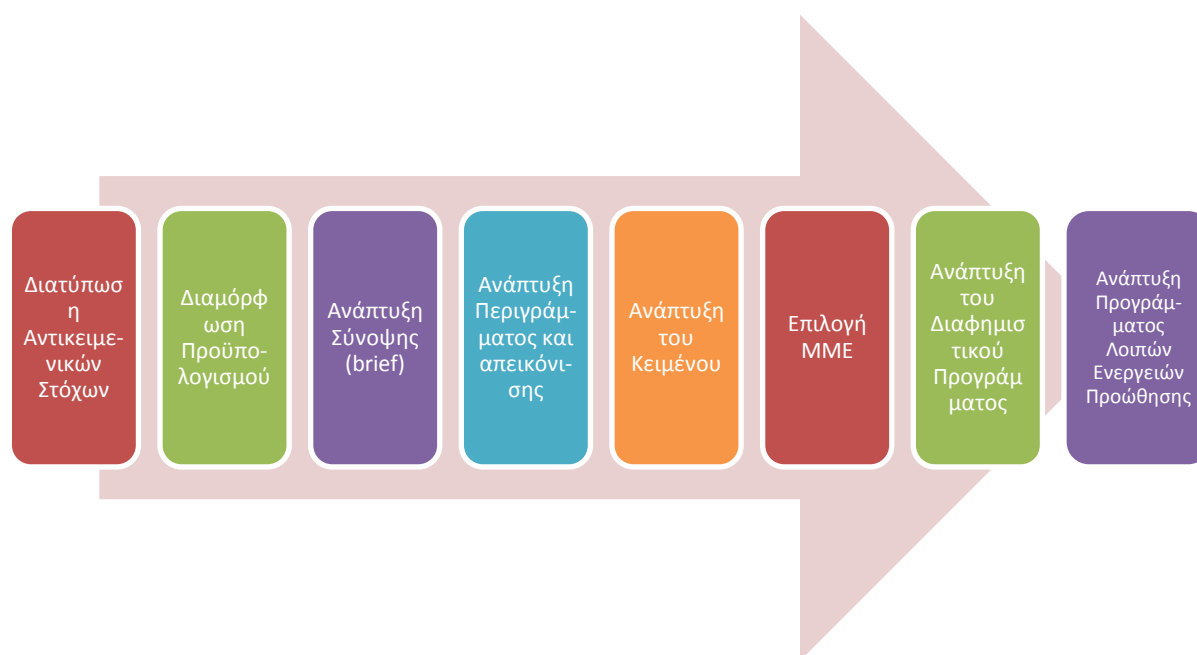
Διατύπωση Αντικειμενικών Στόχων

Διαμόρφωση Προϋπολογισμού

Ανάπτυξη Σύνοψης (brief)

Ανάπτυξη Περιγράμματος και απεικόνισης

Ανάπτυξη του Κειμένου

Επιλογή ΜΜΕ

Ανάπτυξη του Διαφημιστικού Προγράμματος

Ανάπτυξη Προγράμματος Λοιπών Ενεργειών Προώθησης